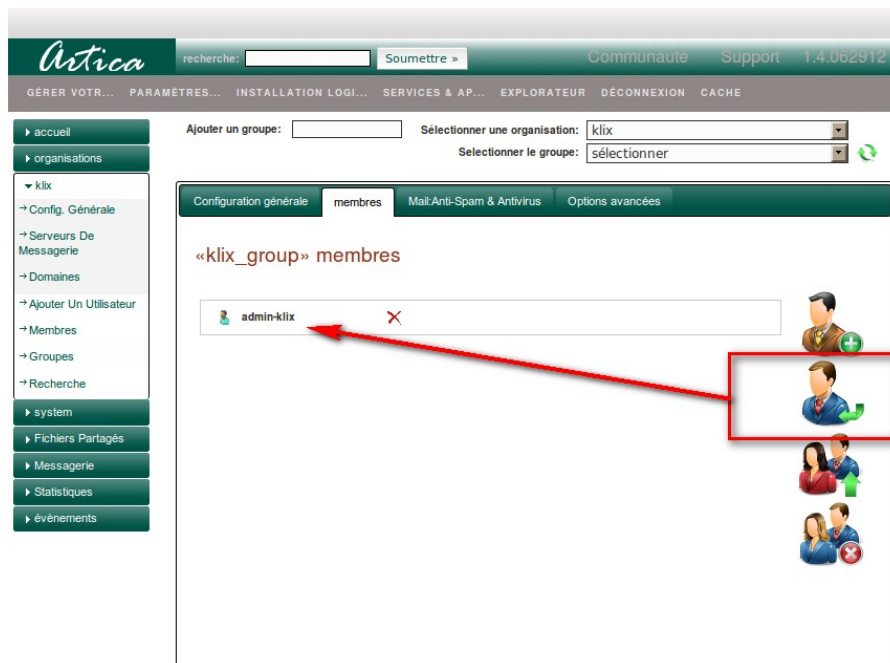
Artica

recherche: Soumettre »

Communauté Support 1.4.062912

GÉRER VOTR... PARAMÈTRES... INSTALLATION LOGI... SERVICES & AP... EXPLORATEUR DÉCONNEXION CACHE

▸ accueil
▸ organisations
▾ klix
→ Config. Générale
→ Serveurs De Messagerie
→ Domaines
→ Ajouter Un Utilisateur
→ Membres
→ Groupes
→ Recherche
▸ system
▸ Fichiers Partagés
▸ Messagerie
▸ Statistiques
▸ évènements

Ajouter un groupe:

Sélectionner une organisation: klix

Selectionner le groupe: sélectionner

Configuration générale | membres | Mail:Anti-Spam & Antivirus | Options avancées

«klix_group» membres

admin-klix